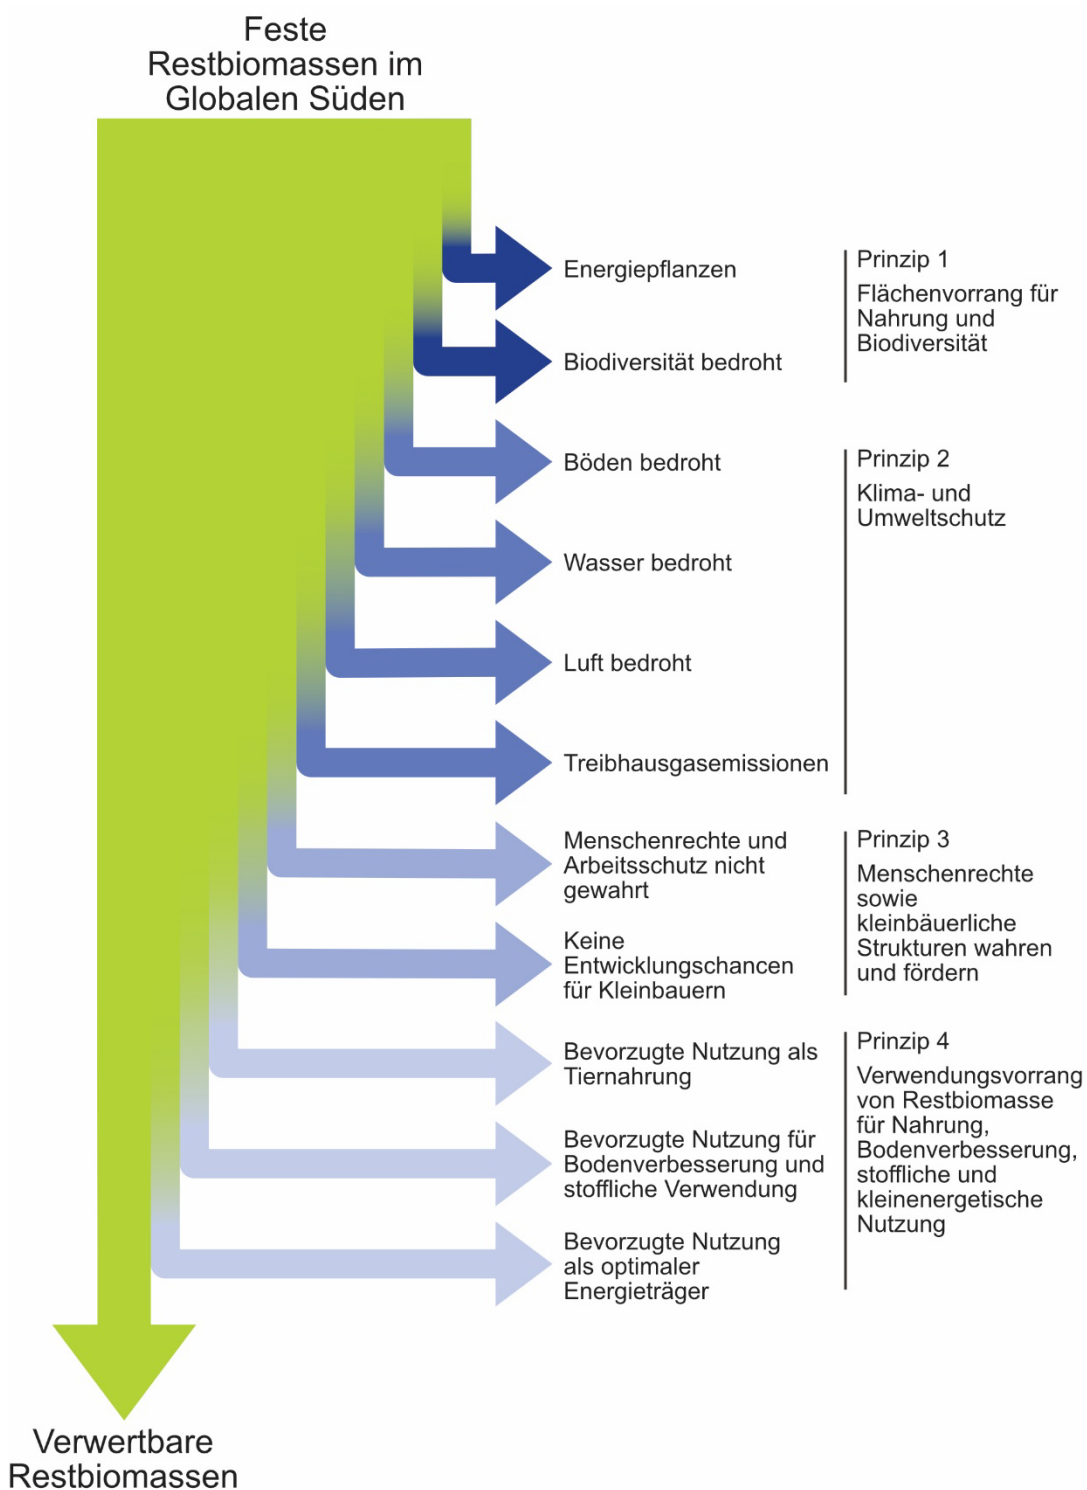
Feste Restbiomassen im Globalen Süden

Energiepflanzen

Biodiversität bedroht

Prinzip 1
Flächenvorrang für Nahrung und Biodiversität

Böden bedroht

Wasser bedroht

Luft bedroht

Treibhausgasemissionen

Prinzip 2
Klima- und Umweltschutz

Menschenrechte und Arbeitsschutz nicht gewahrt

Keine Entwicklungschancen für Kleinbauern

Prinzip 3
Menschenrechte sowie kleinbäuerliche Strukturen wahren und fördern

Bevorzugte Nutzung als Tiernahrung

Bevorzugte Nutzung für Bodenverbesserung und stoffliche Verwendung

Bevorzugte Nutzung als optimaler Energieträger

Prinzip 4
Verwendungsvorrang von Restbiomasse für Nahrung, Bodenverbesserung, stoffliche und kleinenergetische Nutzung

Verwertbare Restbiomassen